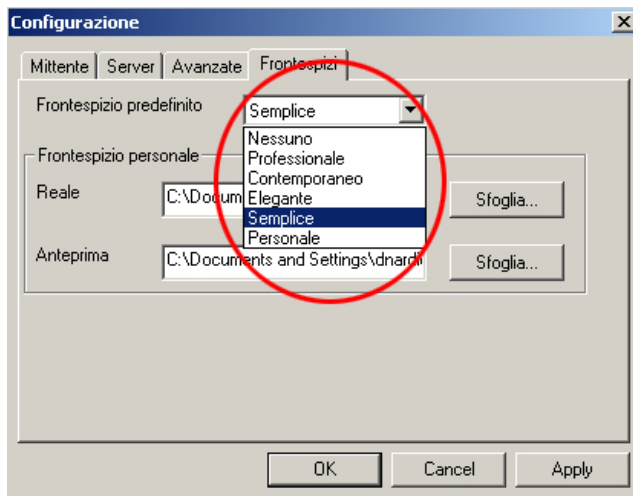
Configurazione

Mittente | Server | Avanzate | Frontespizi

Frontespizio predefinito
Semplice
Nessuno
Professionale
Contemporaneo
Elegante
Semplice
Personale

Frontespizio personale
Reale
C:\Docum
Sfoglia...

Anteprima
C:\Documents and Settings\dnardi
Sfoglia...

OK
Cancel
Apply